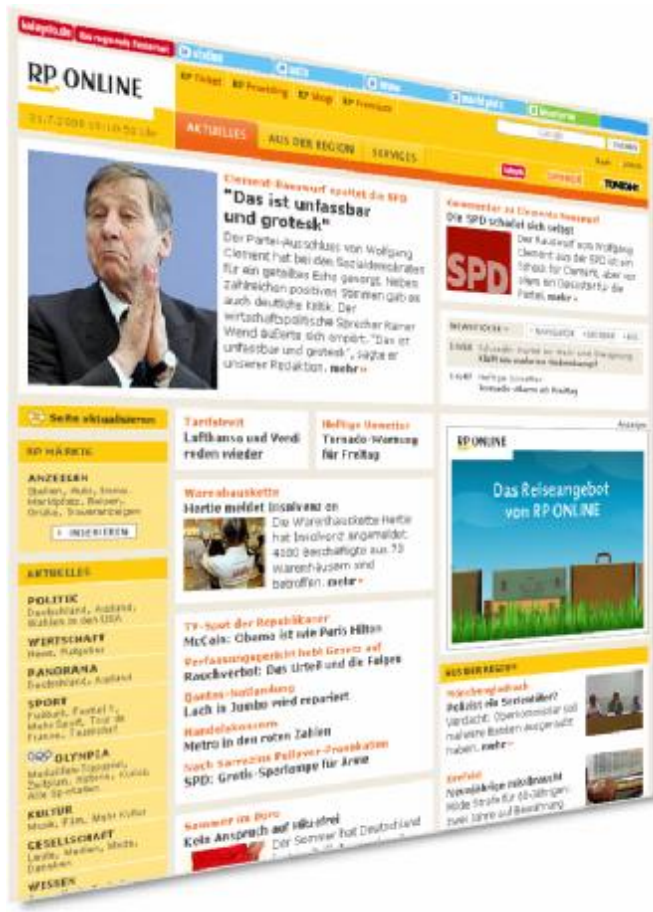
RP ONLINE

RP Ticket RP Prämien RP Shop RP Foto

AKTUELLES AUS DER REGION SERVICES

Clement-Rauswurf spaltet die SPD
"Das ist unfassbar und grotesk"

Der Partei-Ausschluss von Wolfgang Clement hat bei den Sozialdemokraten für ein geteiltes Echo gesorgt. Neben zahlreichen positiven Stimmen gab es auch deutliche Kritik. Der wirtschaftspolitische Sprecher Rainer Wend äußerte sich empört: "Das ist unfassbar und grotesk", sagte er unserer Redaktion. mehr »

Kommentar zu Clements Rauswurf
Die SPD schadet sich selbst

SPD

Der Rauswurf von Wolfgang Clement aus der SPD ist ein Schuss für Clement, aber vor allem ein Desaster für die Partei. mehr »

Seite aktualisieren

RP MÄRKTE

ANZEIGEN

INSERIEREN

AKTUELLES

POLITIK
Deutschland, Ausland, Wahlen in den USA

WIRTSCHAFT

PANORAMA
Deutschland, Ausland

SPORT

OLYMPIA

KULTUR
Musik, Film, Mehr Kultur

GESELLSCHAFT

WISSEN

Tarifstreit
Lufthansa und Verdi reden wieder

Heftige Unwetter
Tornado-Warnung für Freitag

Warenhauskette
Hertie meldet Insolvenz an

Die Warenhauskette Hertie hat Insolvenz angemeldet. 4100 Beschäftigte aus 73 Warenhäusern sind betroffen. mehr »

TV-Spot der Republikaner
McCain: Obama ist wie Paris Hilton

Verfassungsgericht hebt Gesetz auf
Rauchverbot: Das Urteil und die Folgen

Quantas-Notlandung
Loch in Jumbo wird repariert

Handelskonzern
Metro in den roten Zahlen

Nach Sarrazins Pullover-Frotzelei
SPD: Gratis-Sparlampe für Arme

Sommer im Büro
Kein Anspruch auf hitzefrei

Der Sommer hat Deutschland

Anzeige

RP ONLINE
Das Reiseangebot von RP ONLINE

AUS DER REGION